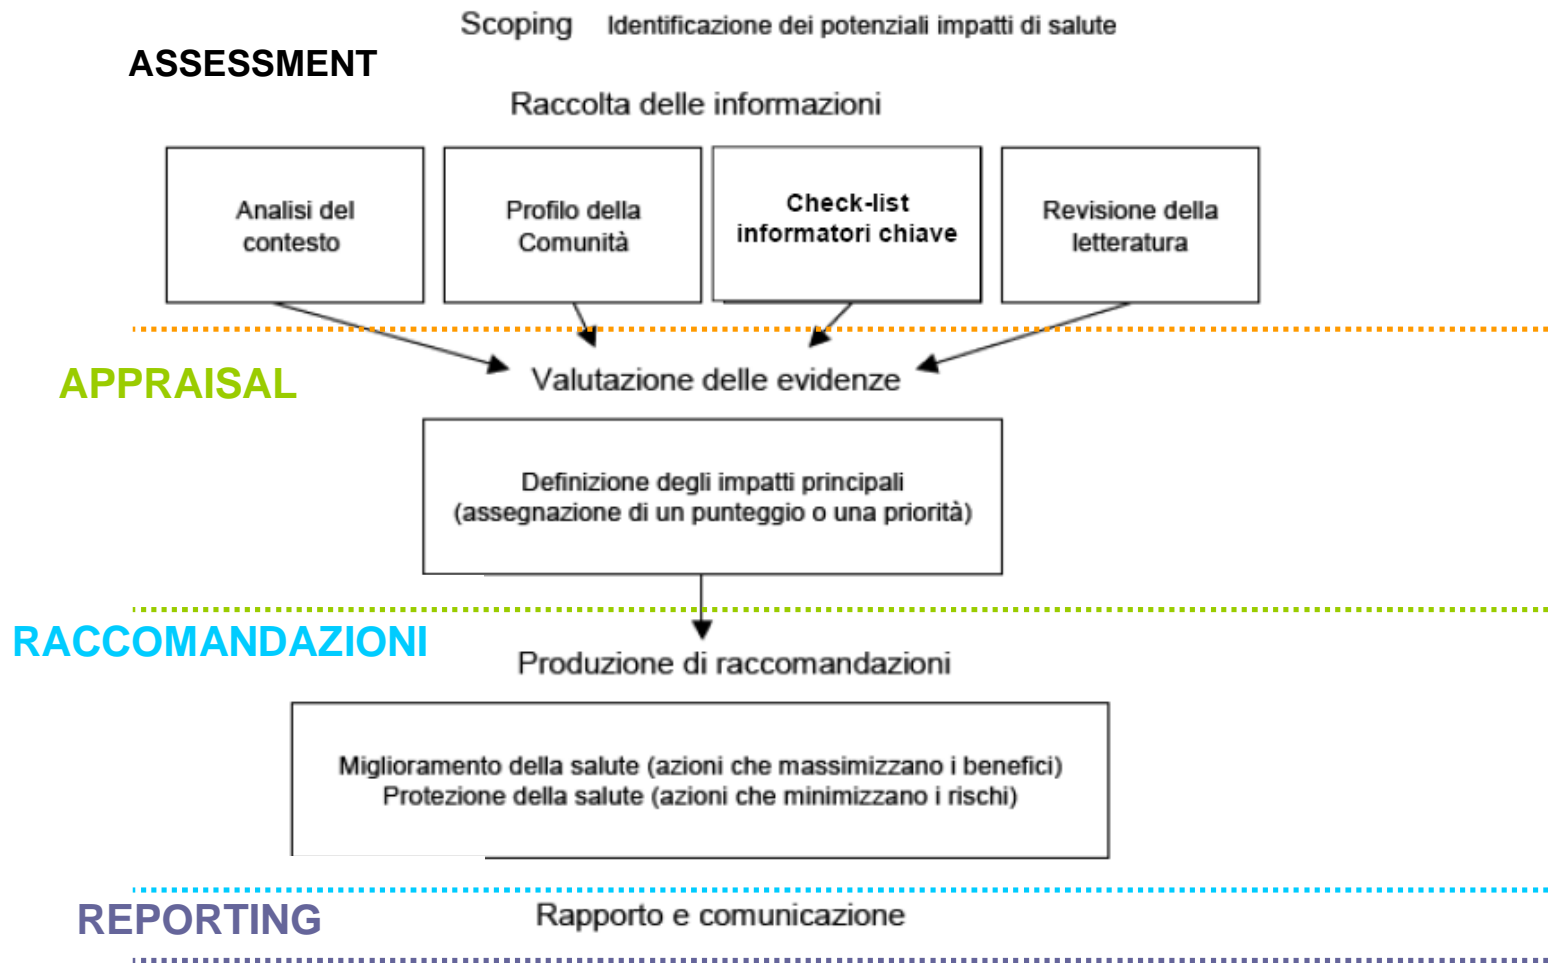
Scoping Identificazione dei potenziali impatti di salute

ASSESSMENT

Raccolta delle informazioni

Analisi del contesto

Profilo della Comunità

Check-list informatori chiave

Revisione della letteratura

APPRAISAL

Valutazione delle evidenze

Definizione degli impatti principali (assegnazione di un punteggio o una priorità)

RACCOMANDAZIONI

Produzione di raccomandazioni

Miglioramento della salute (azioni che massimizzano i benefici)
Protezione della salute (azioni che minimizzano i rischi)

REPORTING

Rapporto e comunicazione